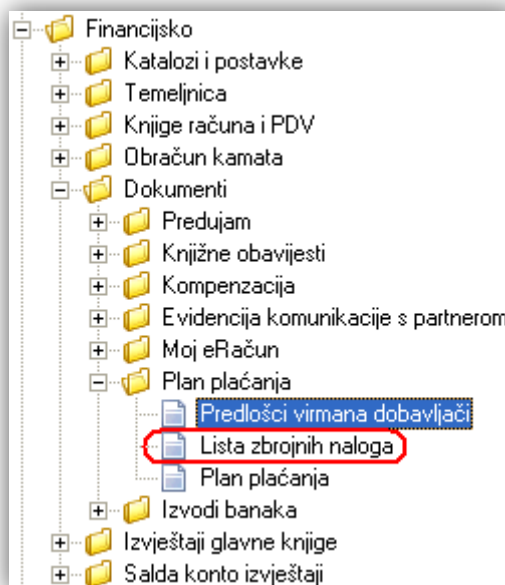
Financijsko
Katalozi i postavke
Temeljnica
Knjige računa i PDV
Obračun kamata
Dokumenti
Predujam
Knjižne obavijesti
Kompenzacija
Evidencija komunikacije s partnerom
Moj eRačun
Plan plaćanja
Predlošci virmana dobavljači
Lista zbrojnih naloga
Plan plaćanja
Izvodi banaka
Izvještaji glavne knjige
Salda konto izvještaji